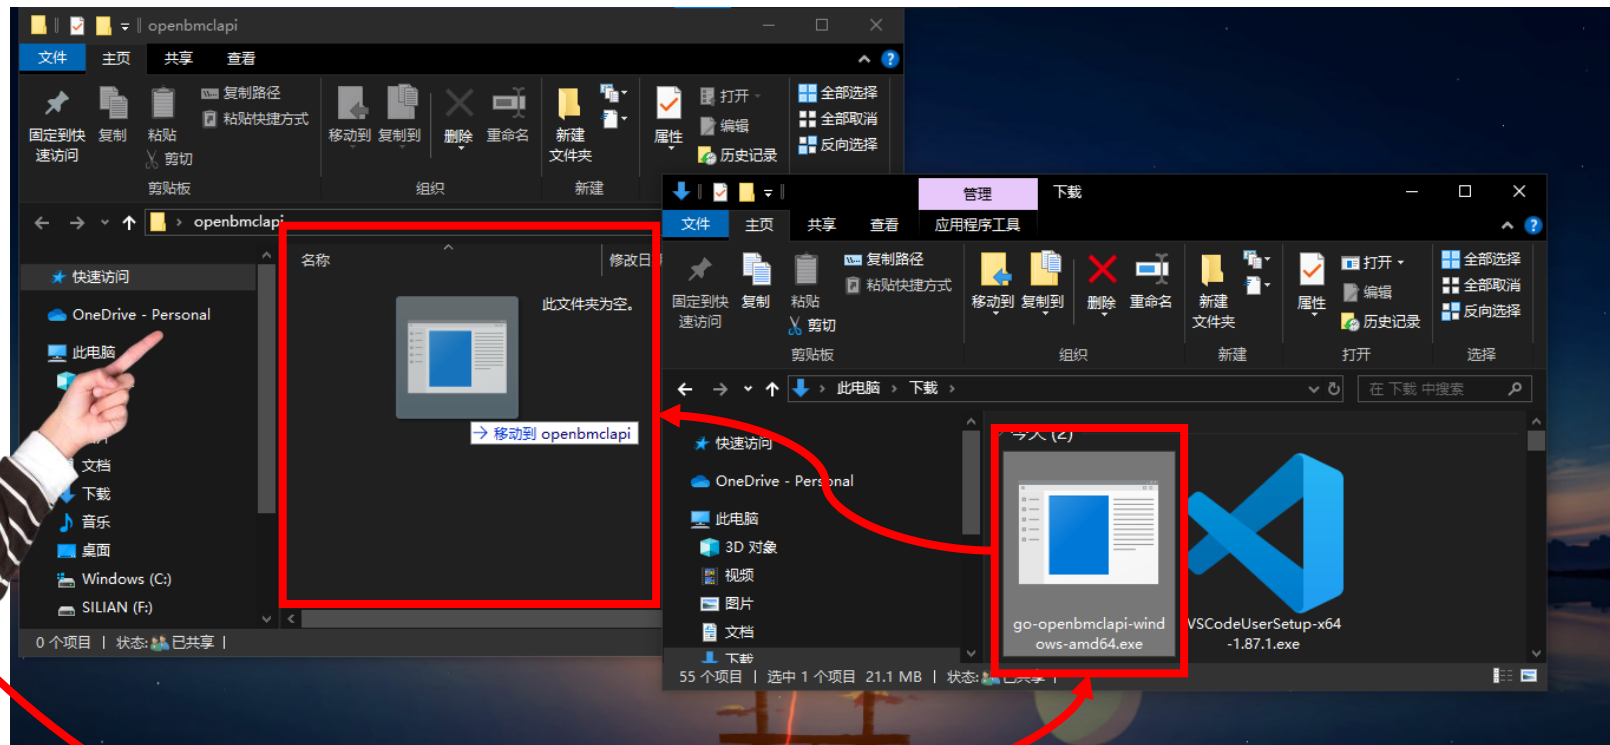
openbmclapi

文件 主页 共享 查看

固定到快速访问 复制 粘贴 复制路径 粘贴快捷方式 剪切
剪贴板
移动到 复制到 删除 重命名
组织
新建文件夹
新建
属性 打开 编辑 历史记录
全部选择 全部取消 反向选择

openbmclapi

快速访问
OneDrive - Personal
此电脑
文档
下载
音乐
桌面
Windows (C:)
SILIAN (F:)

名称 修改日
此文件夹为空。
→ 移动到 openbmclapi

0 个项目 | 状态: 已共享 |

管理 下载
文件 主页 共享 查看 应用程序工具

固定到快速访问 复制 粘贴 复制路径 粘贴快捷方式 剪切
剪贴板
移动到 复制到 删除 重命名
组织
新建文件夹
新建
属性 打开 编辑 历史记录
打开
全部选择 全部取消 反向选择
选择

此电脑 > 下载 >
在 下载 中搜索

快速访问
OneDrive - Personal
此电脑
3D 对象
视频
图片
文档
下载

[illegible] (2)
go-openbmclapi-windows-amd64.exe
VSCodeUserSetup-x64-1.87.1.exe

55 个项目 | 选中 1 个项目 21.1 MB | 状态: 已共享 |